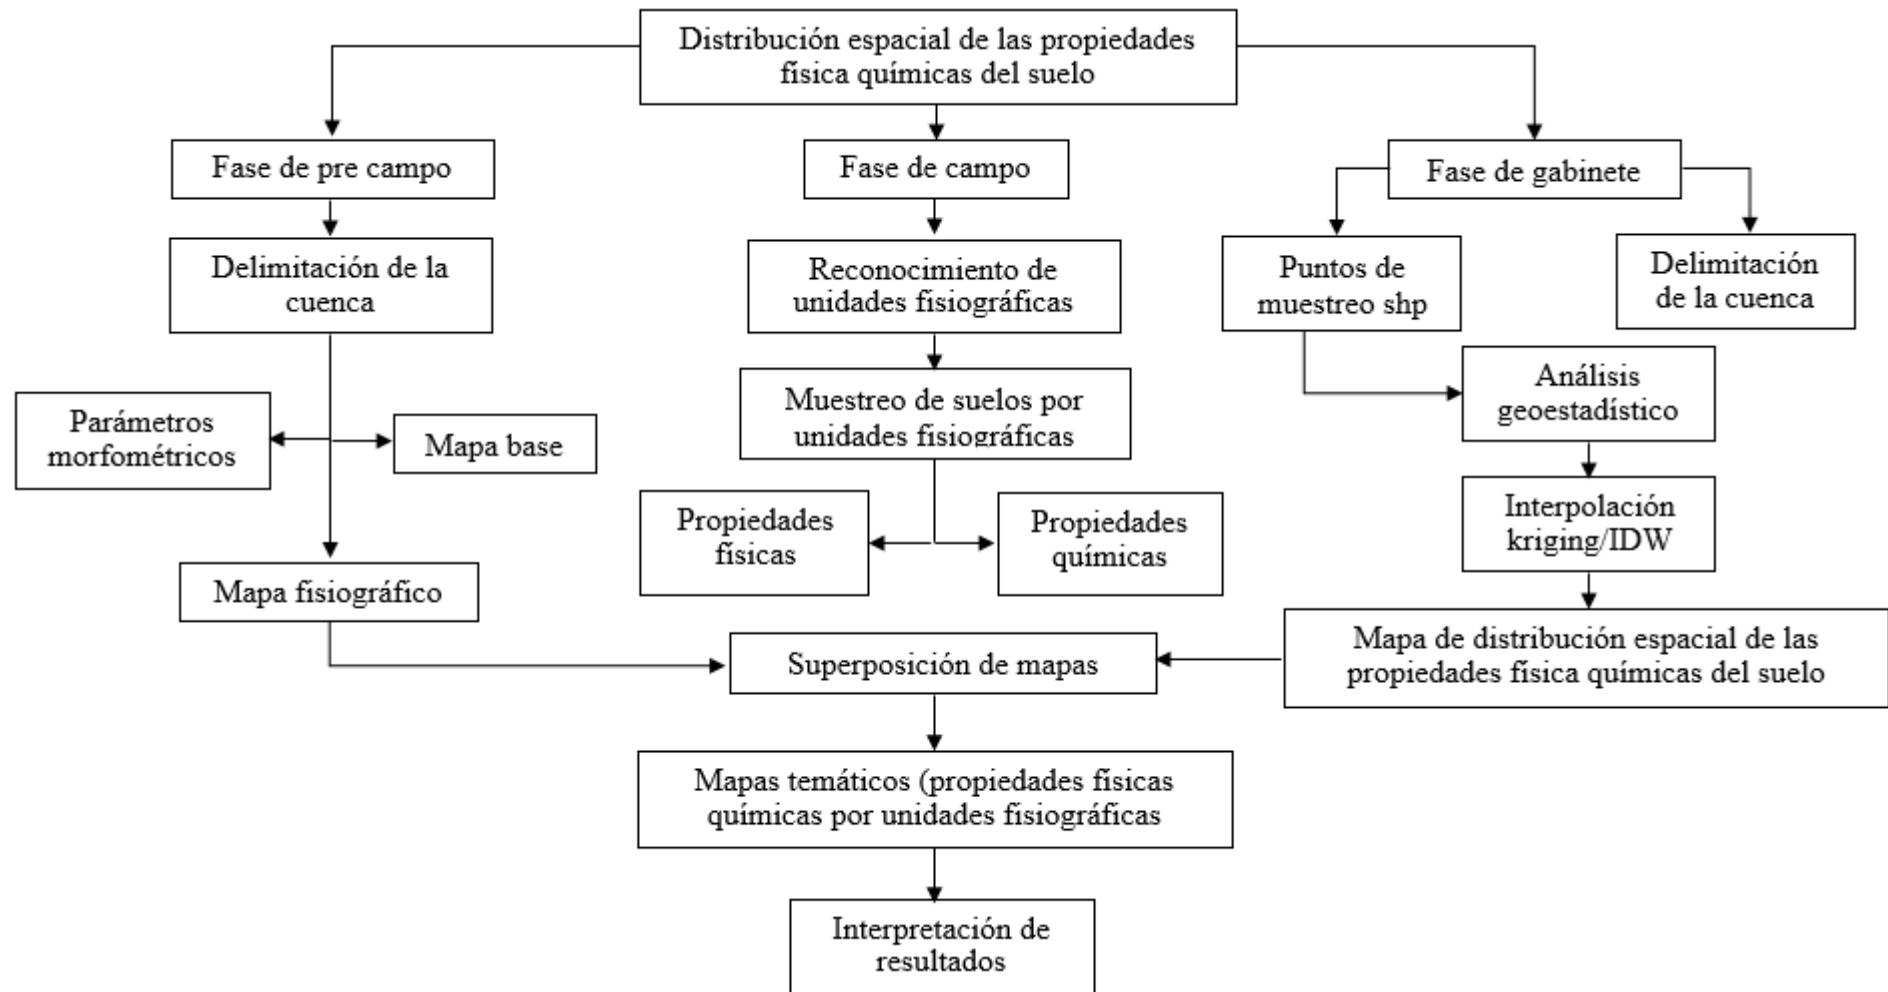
Distribución espacial de las propiedades física químicas del suelo

Fase de pre campo

Delimitación de la cuenca

Parámetros morfométricos

Mapa base

Mapa fisiográfico

Fase de campo

Reconocimiento de unidades fisiográficas

Muestreo de suelos por unidades fisiográficas

Propiedades físicas

Propiedades químicas

Fase de gabinete

Puntos de muestreo shp

Delimitación de la cuenca

Análisis geoestadístico

Interpolación kriging/IDW

Mapa de distribución espacial de las propiedades física químicas del suelo

Superposición de mapas

Mapas temáticos (propiedades físicas químicas por unidades fisiográficas

Interpretación de resultados